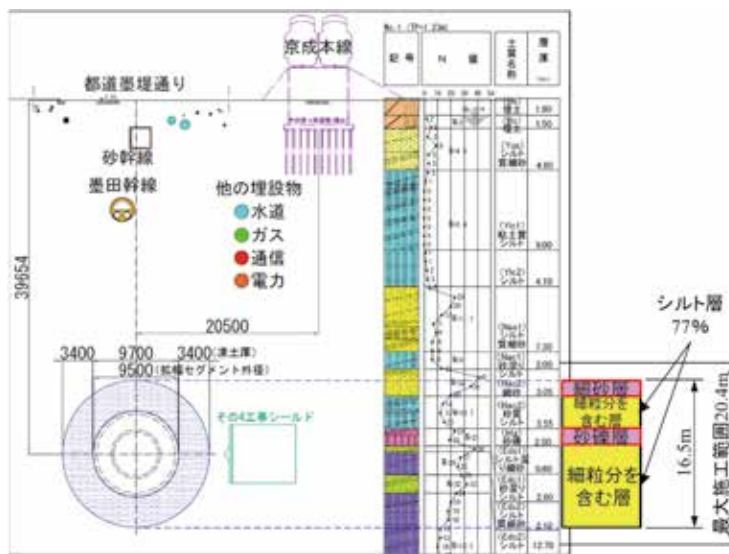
京成本線

都道墨堤通り

砂幹線

墨田幹線

他の埋設物
水道
ガス
通信
電力

39654

20500

3400 9700 3400(凍土厚)
9500(既設セグメント外径)

その4工事シールド

記号
N 値
土質名称
層厚

シルト層
77%

細砂層
細粒分を含む層
砂礫層
細粒分を含む層

16.5m

最大施工範囲20.4m